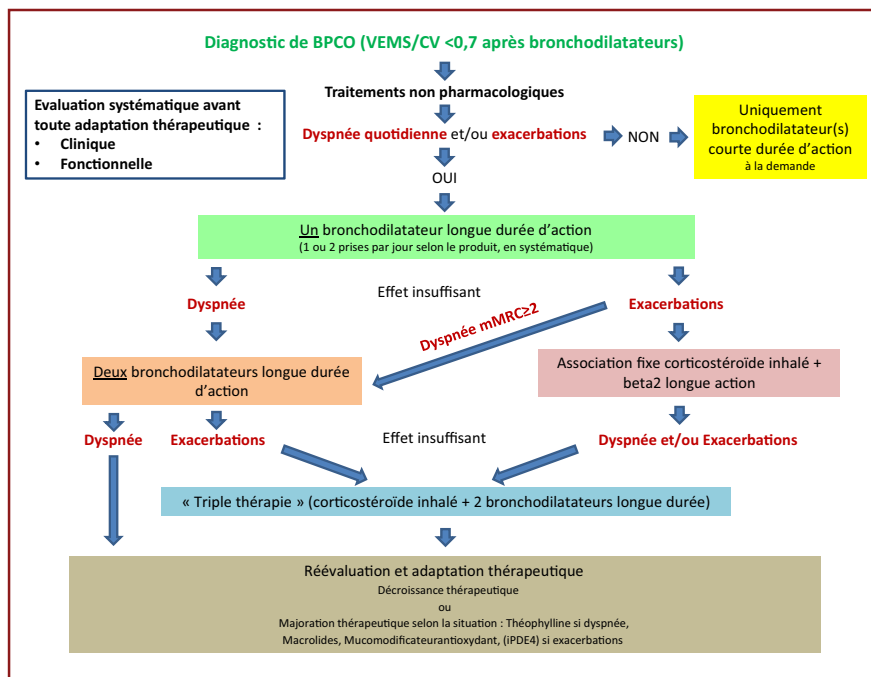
Diagnostic de BPCO (VEMS/CV <0,7 après bronchodilatateurs)

Traitements non pharmacologiques

Evaluation systématique avant toute adaptation thérapeutique :
• Clinique
• Fonctionnelle

Dyspnée quotidienne et/ou exacerbations

NON

Uniquement bronchodilatateur(s) courte durée d'action
à la demande

OUI

Un bronchodilatateur longue durée d'action
(1 ou 2 prises par jour selon le produit, en systématique)

Dyspnée

Effet insuffisant

Exacerbations

Dyspnée mMRC≥2

Deux bronchodilatateurs longue durée d'action

Association fixe corticostéroïde inhalé + beta2 longue action

Dyspnée

Exacerbations

Effet insuffisant

Dyspnée et/ou Exacerbations

« Triple thérapie » (corticostéroïde inhalé + 2 bronchodilatateurs longue durée)

Réévaluation et adaptation thérapeutique
Décroissance thérapeutique
ou
Majoration thérapeutique selon la situation : Théophylline si dyspnée, Macrolides, Mucomodificateurantioxydant, (iPDE4) si exacerbations